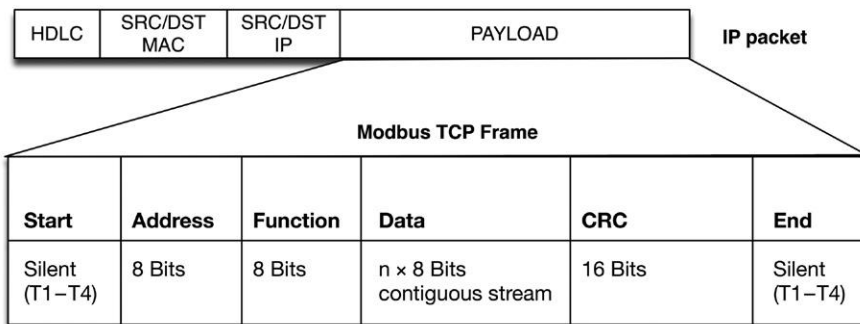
| HDLC | SRC/DST MAC | SRC/DST IP | PAYLOAD |
|---|---|---|---|

IP packet

Modbus TCP Frame

| Start | Address | Function | Data | CRC | End |
|---|---|---|---|---|---|
| Silent (T1–T4) | 8 Bits | 8 Bits | n × 8 Bits contiguous stream | 16 Bits | Silent (T1–T4) |